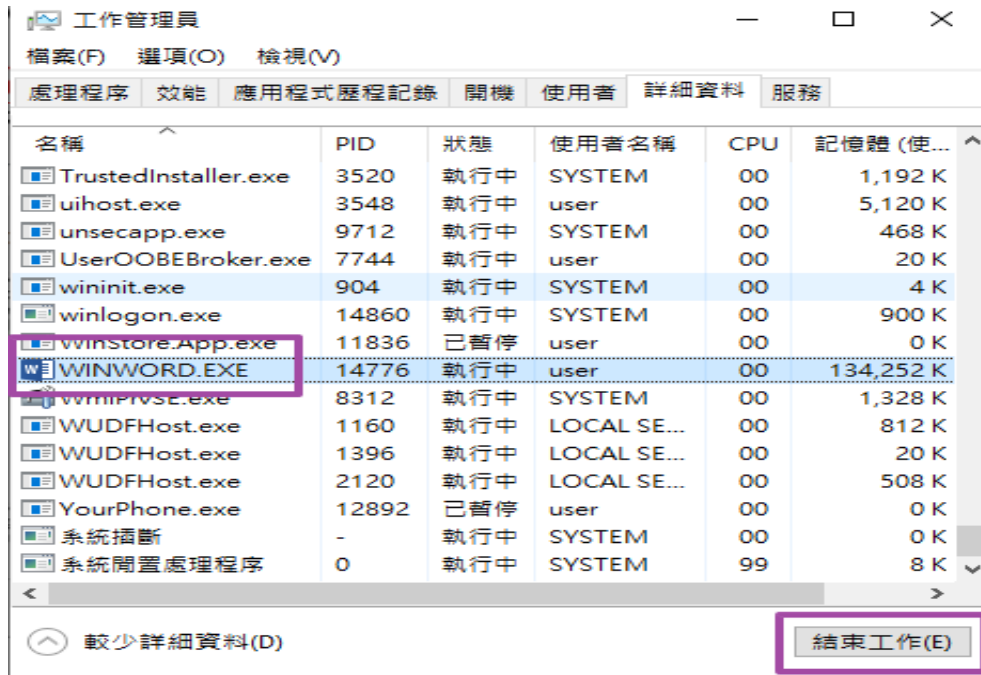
工作管理員

檔案(F) 選項(O) 檢視(V)

處理程序 | 效能 | 應用程式歷程記錄 | 開機 | 使用者 | 詳細資料 | 服務

| 名稱 | PID | 狀態 | 使用者名稱 | CPU | 記憶體 (使... |
|---|---|---|---|---|---|
| TrustedInstaller.exe | 3520 | 執行中 | SYSTEM | 00 | 1,192 K |
| uihost.exe | 3548 | 執行中 | user | 00 | 5,120 K |
| unsecapp.exe | 9712 | 執行中 | SYSTEM | 00 | 468 K |
| UserOOBEBroker.exe | 7744 | 執行中 | user | 00 | 20 K |
| wininit.exe | 904 | 執行中 | SYSTEM | 00 | 4 K |
| winlogon.exe | 14860 | 執行中 | SYSTEM | 00 | 900 K |
| WinStore.App.exe | 11836 | 已暫停 | user | 00 | 0 K |
| WINWORD.EXE | 14776 | 執行中 | user | 00 | 134,252 K |
| WmiPrvSE.exe | 8312 | 執行中 | SYSTEM | 00 | 1,328 K |
| WUDFHost.exe | 1160 | 執行中 | LOCAL SE... | 00 | 812 K |
| WUDFHost.exe | 1396 | 執行中 | LOCAL SE... | 00 | 20 K |
| WUDFHost.exe | 2120 | 執行中 | LOCAL SE... | 00 | 508 K |
| YourPhone.exe | 12892 | 已暫停 | user | 00 | 0 K |
| 系統插斷 | - | 執行中 | SYSTEM | 00 | 0 K |
| 系統閒置處理程序 | 0 | 執行中 | SYSTEM | 99 | 8 K |

較少詳細資料(D)

結束工作(E)